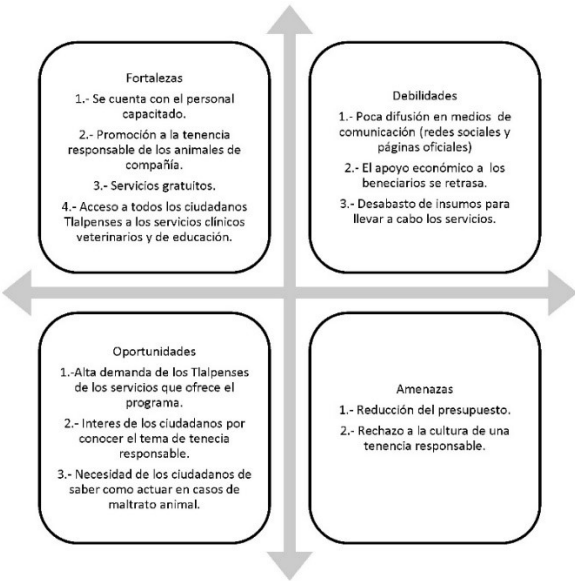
Fortalezas

1.- Se cuenta con el personal capacitado.

2.- Promoción a la tenencia responsable de los animales de compañía.

3.- Servicios gratuitos.

4.- Acceso a todos los ciudadanos Tlalpenses a los servicios clínicos veterinarios y de educación.

Debilidades

1.- Poca difusión en medios de comunicación (redes sociales y páginas oficiales)

2.- El apoyo económico a los beneciarios se retrasa.

3.- Desabasto de insumos para llevar a cabo los servicios.

Oportunidades

1.-Alta demanda de los Tlalpenses de los servicios que ofrece el programa.

2.- Interes de los ciudadanos por conocer el tema de tenecia responsable.

3.- Necesidad de los ciudadanos de saber como actuar en casos de maltrato animal.

Amenazas

1.- Reducción del presupuesto.

2.- Rechazo a la cultura de una tenencia responsable.